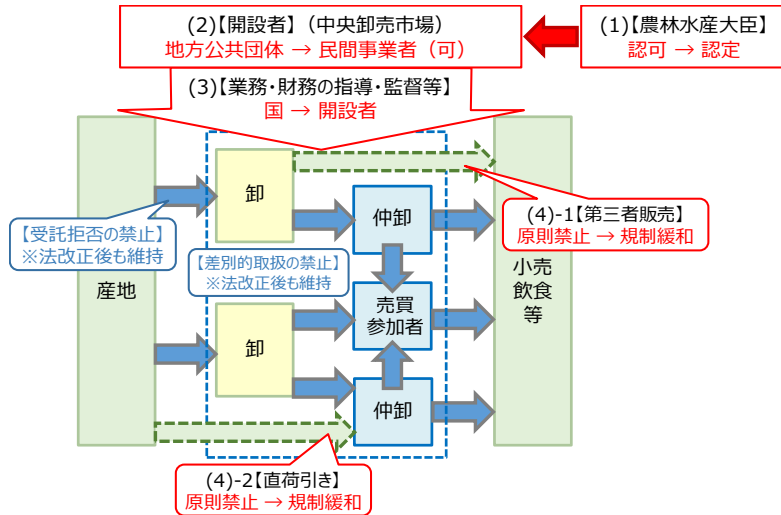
(2)【開設者】（中央卸売市場）
地方公共団体 → 民間事業者（可）

(1)【農林水産大臣】
認可 → 認定

(3)【業務･財務の指導･監督等】
国 → 開設者

卸

仲卸

(4)-1【第三者販売】
原則禁止 → 規制緩和

【受託拒否の禁止】
※法改正後も維持

【差別的取扱の禁止】
※法改正後も維持

産地

売買
参加者

小売
飲食
等

卸

仲卸

(4)-2【直荷引き】
原則禁止 → 規制緩和